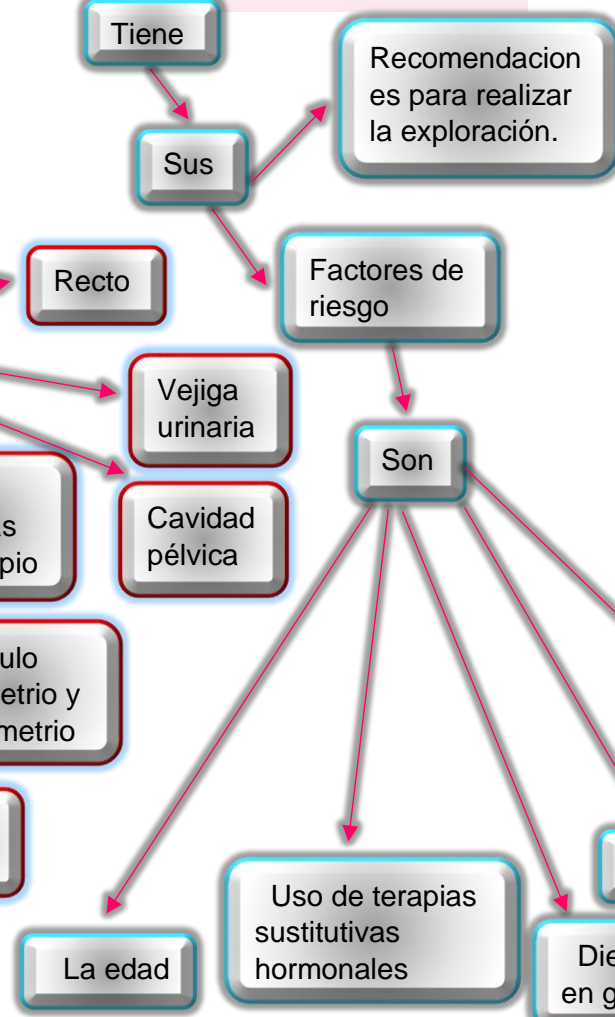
Tiene

Sus

Recomendaciones para realizar la exploración.

Recto

Factores de riesgo

Vejiga urinaria

Son

s
pio

Cavidad pélvica

ulo
etrio y
metrio

Uso de terapias sustitutivas hormonales

La edad

Die
en g